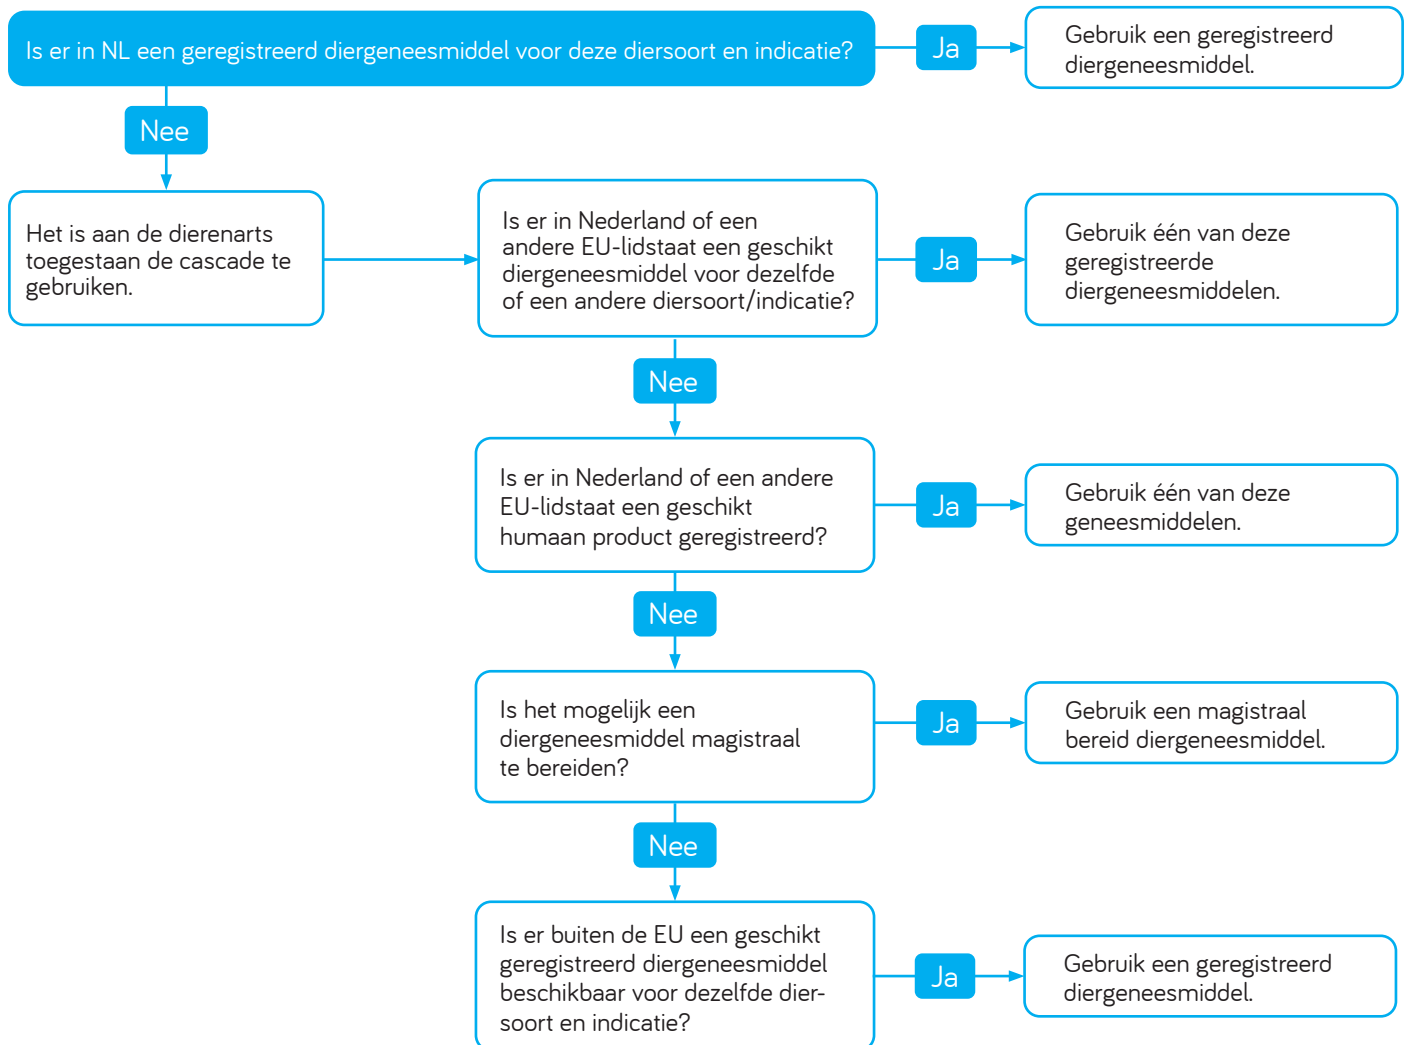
Is er in NL een geregistreerd diergeneesmiddel voor deze diersoort en indicatie?

Ja

Gebruik een geregistreerd diergeneesmiddel.

Nee

Het is aan de dierenarts toegestaan de cascade te gebruiken.

Is er in Nederland of een andere EU-lidstaat een geschikt diergeneesmiddel voor dezelfde of een andere diersoort/indicatie?

Ja

Gebruik één van deze geregistreerde diergeneesmiddelen.

Nee

Is er in Nederland of een andere EU-lidstaat een geschikt humaan product geregistreerd?

Ja

Gebruik één van deze geneesmiddelen.

Nee

Is het mogelijk een diergeneesmiddel magistraal te bereiden?

Ja

Gebruik een magistraal bereid diergeneesmiddel.

Nee

Is er buiten de EU een geschikt geregistreerd diergeneesmiddel beschikbaar voor dezelfde diersoort en indicatie?

Ja

Gebruik een geregistreerd diergeneesmiddel.